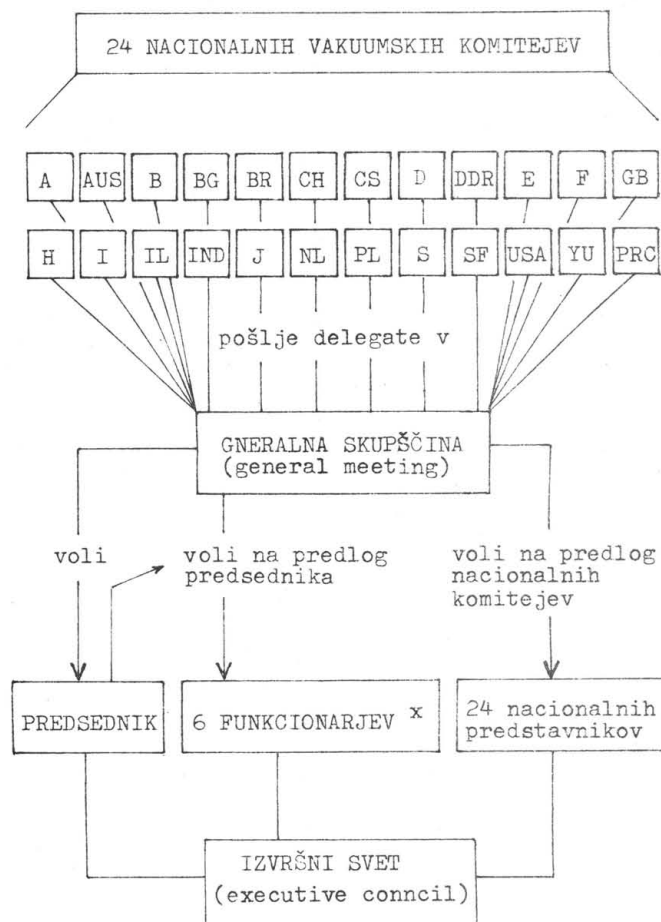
24 NACIONALNIH VAKUUMSKIH KOMITEJEV

A AUS B BG BR CH CS D DDR E F GB

H I IL IND J NL PL S SF USA YU PRC

pošlje delegate v

GNERALNA SKUPŠČINA
(general meeting)

voli

voli na predlog predsednika

voli na predlog nacionalnih komitejev

PREDSEDNIK

6 FUNKCIONARJEV x

24 nacionalnih predstavnikov

IZVRŠNI SVET
(executive conncil)